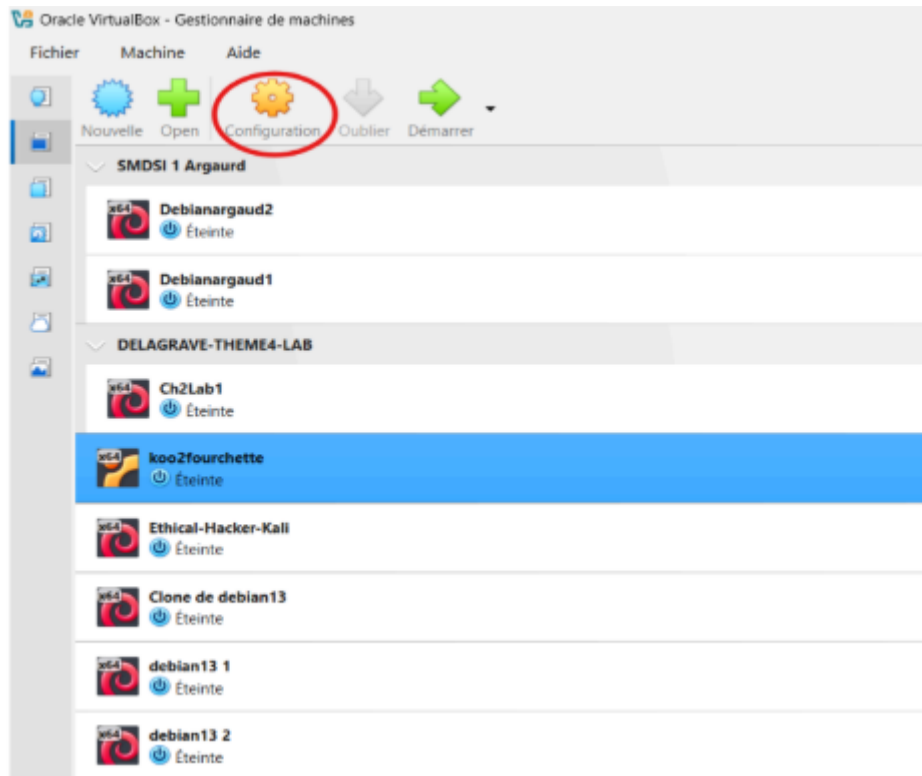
Oracle VirtualBox - Gestionnaire de machines

Fichier Machine Aide

Nouvelle Open Configuration Oublier Démarrer

SMDSI 1 Argaurd

x64 Debianargaud2
Éteinte

x64 Debianargaud1
Éteinte

DELAGRAVE-THEME4-LAB

x64 Ch2Lab1
Éteinte

x64 koo2fourchette
Éteinte

x64 Ethical-Hacker-Kali
Éteinte

x64 Clone de debian13
Éteinte

x64 debian13 1
Éteinte

x64 debian13 2
Éteinte